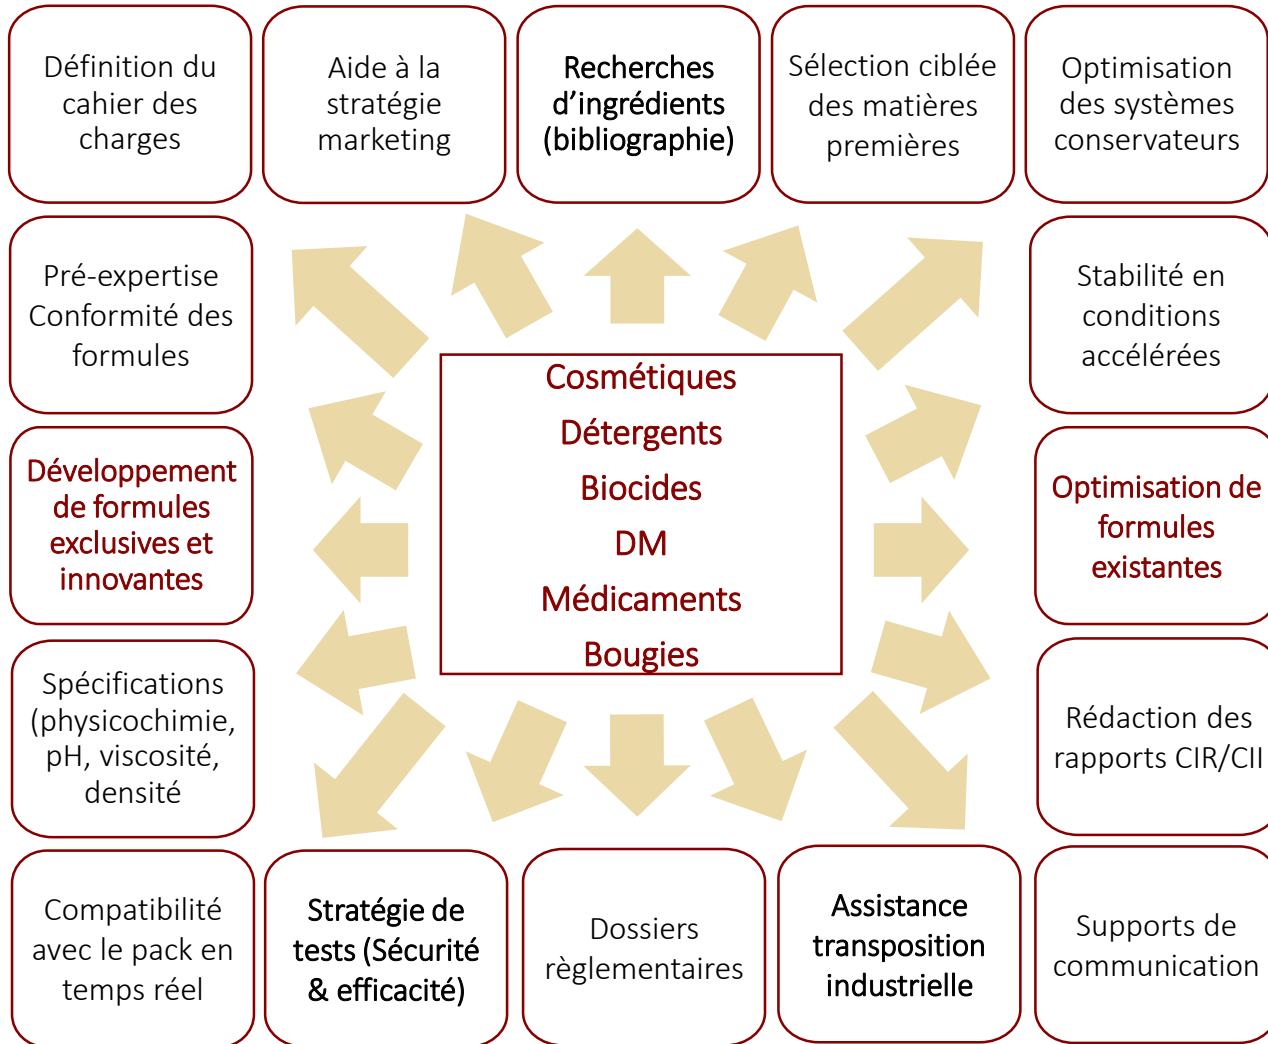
Définition du cahier des charges

Aide à la stratégie marketing

Recherches d'ingrédients (bibliographie)

Sélection ciblée des matières premières

Optimisation des systèmes conservateurs

Pré-expertise Conformité des formules

Stabilité en conditions accélérées

Cosmétiques
Détergents
Biocides
DM
Médicaments
Bougies

Développement de formules exclusives et innovantes

Optimisation de formules existantes

Spécifications (physicochimie, pH, viscosité, densité

Rédaction des rapports CIR/CII

Compatibilité avec le pack en temps réel

Stratégie de tests (Sécurité & efficacité)

Dossiers règlementaires

Assistance transposition industrielle

Supports de communication